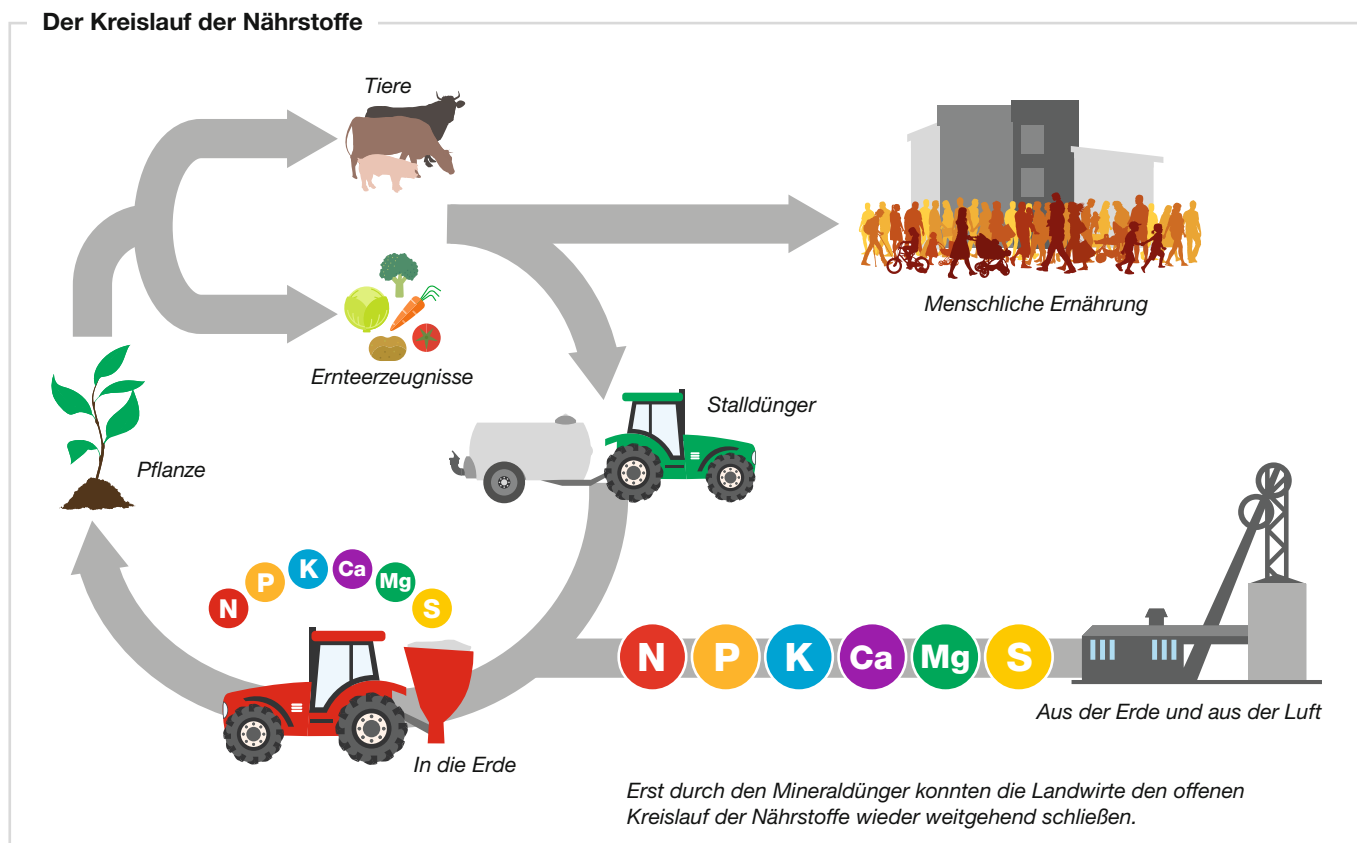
Der Kreislauf der Nährstoffe

Tiere

Menschliche Ernährung

Ernteerzeugnisse

Stalldünger

Pflanze

N P K Ca Mg S

N P K Ca Mg S

Aus der Erde und aus der Luft

In die Erde

Erst durch den Mineraldünger konnten die Landwirte den offenen Kreislauf der Nährstoffe wieder weitgehend schließen.